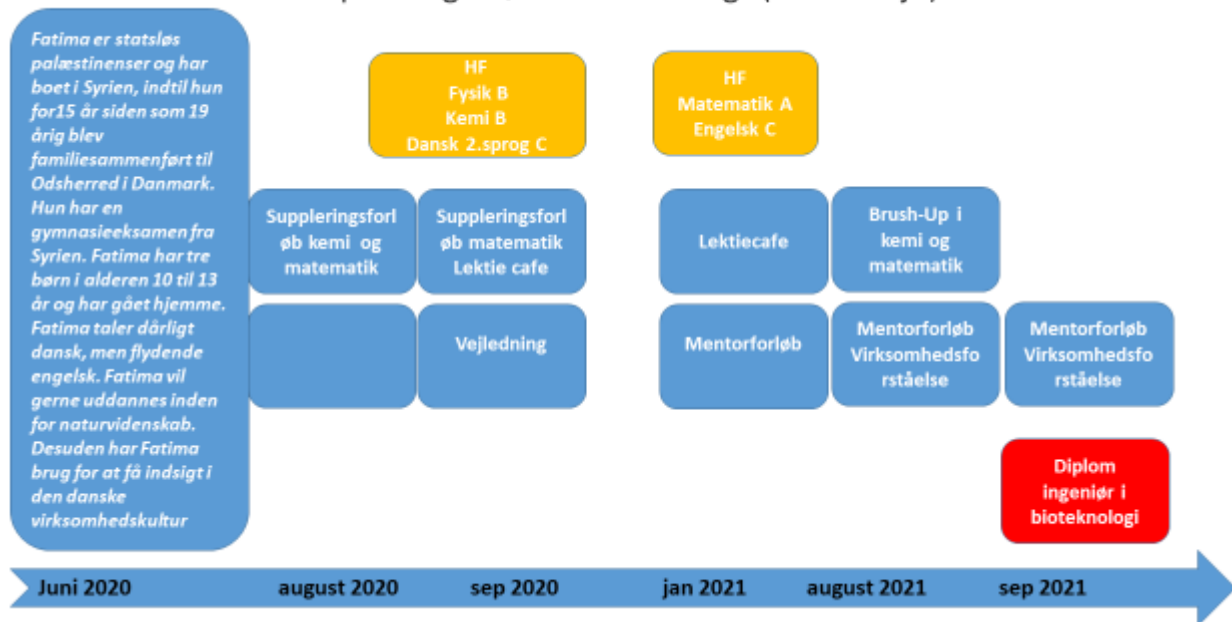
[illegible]

Fatima er statsløs palæstinenser og har boet i Syrien, indtil hun for15 år siden som 19 årig blev familiesammenført til Odsherred i Danmark. Hun har en gymnasieeksamen fra Syrien. Fatima har tre børn i alderen 10 til 13 år og har gået hjemme. Fatima taler dårligt dansk, men flydende engelsk. Fatima vil gerne uddannes inden for naturvidenskab. Desuden har Fatima brug for at få indsigt i den danske virksomhedskultur

HF
Fysik B
Kemi B
Dansk 2.sprog C

HF
Matematik A
Engelsk C

Suppleringsforløb kemi og matematik

Suppleringsforløb matematik Lektie cafe

Lektiecafe

Brush-Up i kemi og matematik

Vejledning

Mentorforløb

Mentorforløb Virksomhedsforståelse

Mentorforløb Virksomhedsforståelse

Diplom ingeniør i bioteknologi

Juni 2020 august 2020 sep 2020 jan 2021 august 2021 sep 2021